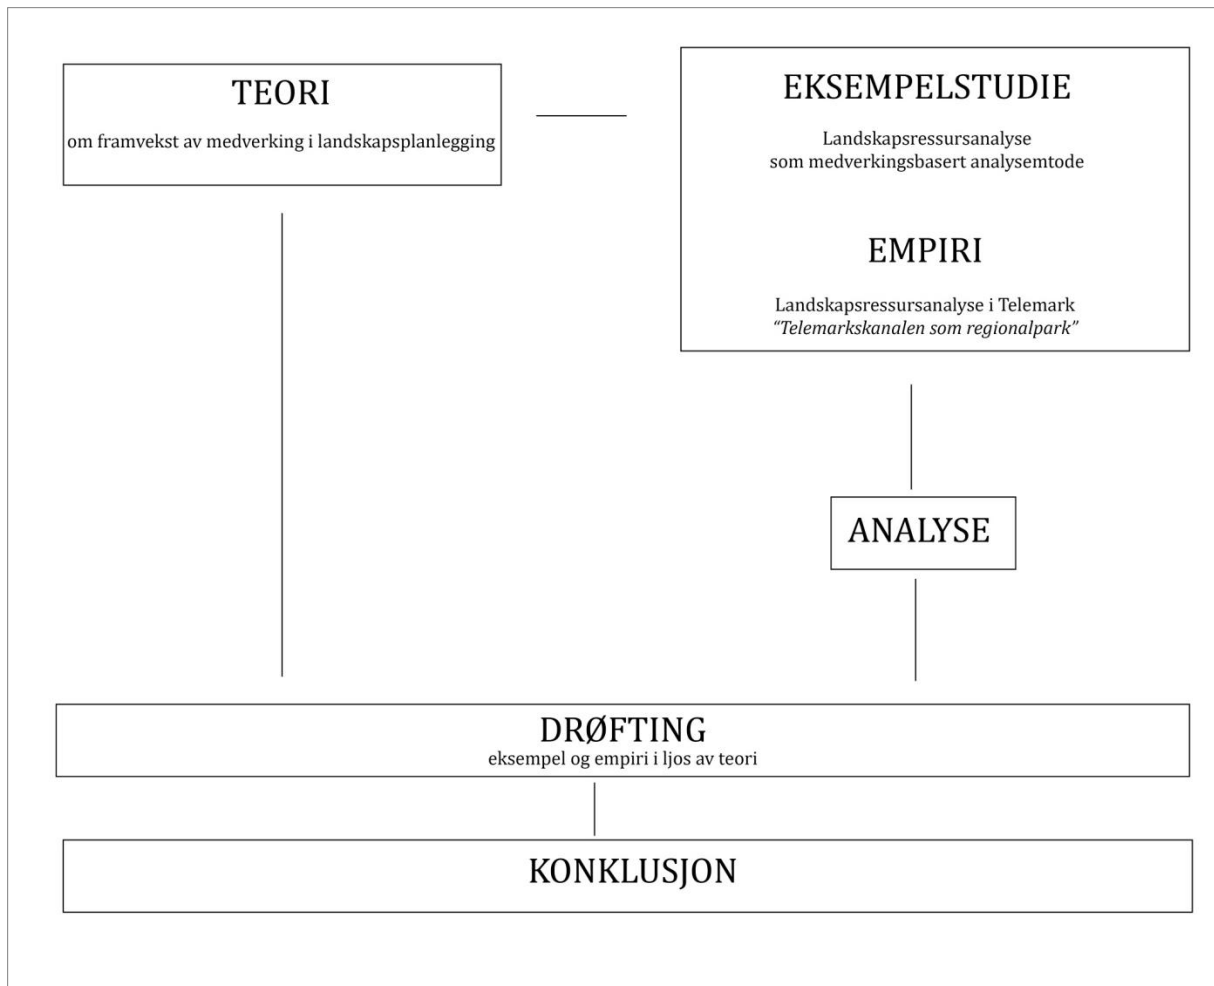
TEORI
om framvekst av medverking i landskapsplanlegging

EKSEMPELSTUDIE
Landskapsressursanalyse som medverkingsbasert analysemtode

EMPIRI
Landskapsressursanalyse i Telemark
*"Telemarkskanalen som regionalpark"*

ANALYSE

DRØFTING
eksempel og empiri i ljos av teori

KONKLUSJON